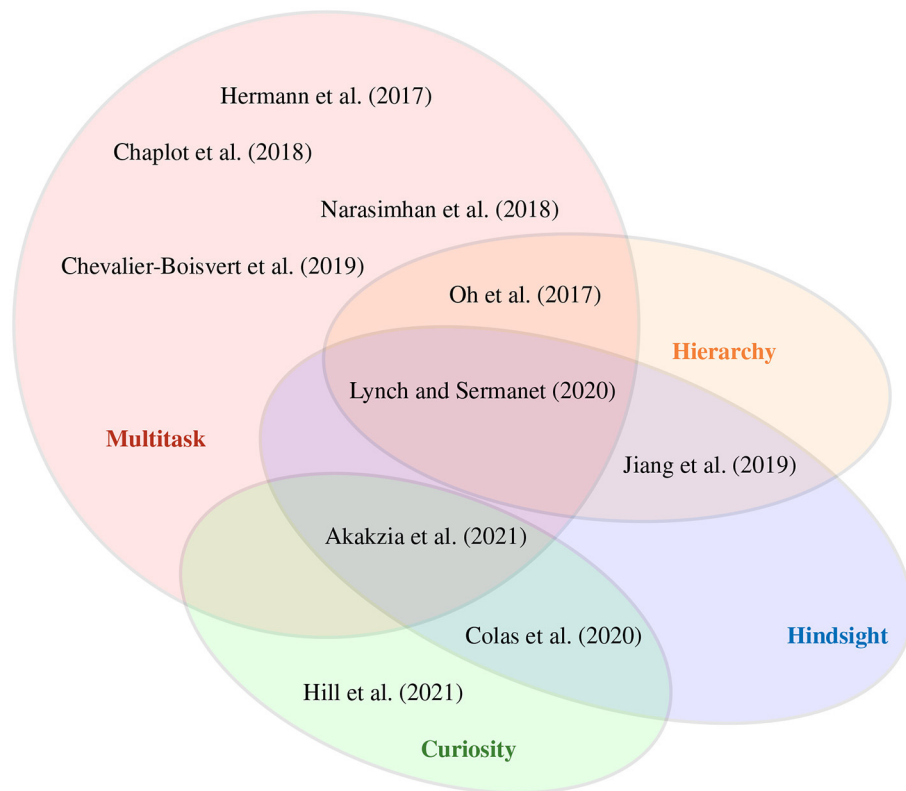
Hermann et al. (2017)

Chaplot et al. (2018)

Narasimhan et al. (2018)

Chevalier-Boisvert et al. (2019)

Oh et al. (2017)

Hierarchy

Lynch and Sermanet (2020)

Multitask

Jiang et al. (2019)

Akakzia et al. (2021)

Colas et al. (2020)

Hindsight

Hill et al. (2021)

Curiosity